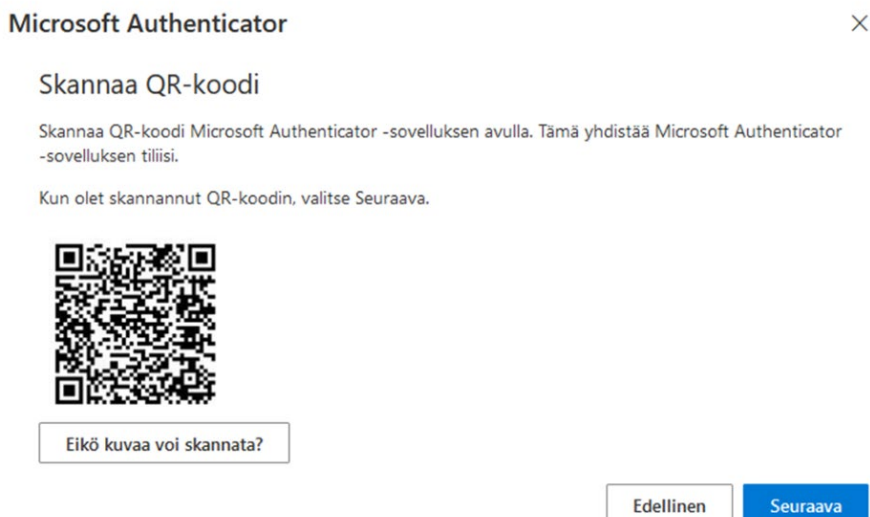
Microsoft Authenticator

×

Skannaa QR-koodi

Skannaa QR-koodi Microsoft Authenticator -sovelluksen avulla. Tämä yhdistää Microsoft Authenticator -sovelluksen tiliisi.

Kun olet skannannut QR-koodin, valitse Seuraava.

Eikö kuvaa voi skannata?

Edellinen

Seuraava